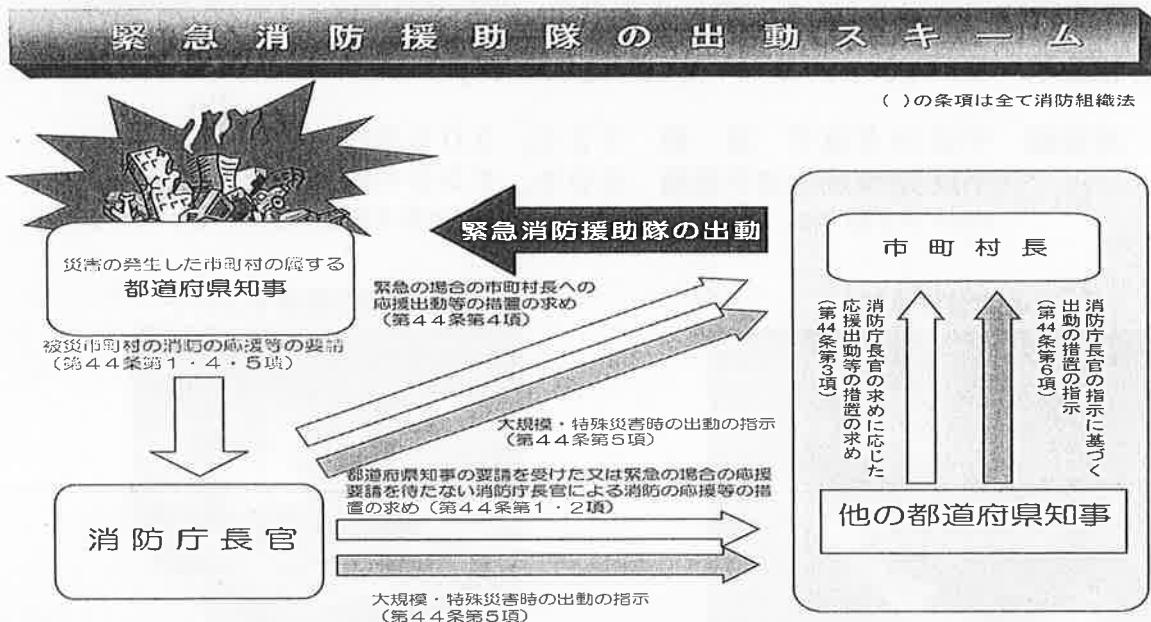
緊急消防援助隊の出動スキーム

（　）の条項は全て消防組織法

緊急消防援助隊の出動

災害の発生した市町村の属する
都道府県知事

被災市町村の消防の応援等の要請
（第４４条第１・４・５項）

緊急の場合の市町村長への
応援出動等の措置の求め
（第４４条第４項）

大規模・特殊災害時の出動の指示
（第４４条第５項）

都道府県知事の要請を受けた又は緊急の場合の応援要請を待たない消防庁長官による消防の応援等の措置の求め（第４４条第１・２項）

消防庁長官

大規模・特殊災害時の出動の指示
（第４４条第５項）

市町村長

消防庁長官の求めに応じた応援出動等の措置の求め
（第44条第3項）

消防庁長官の指示に基づく出動の措置の指示
（第44条第6項）

他の都道府県知事